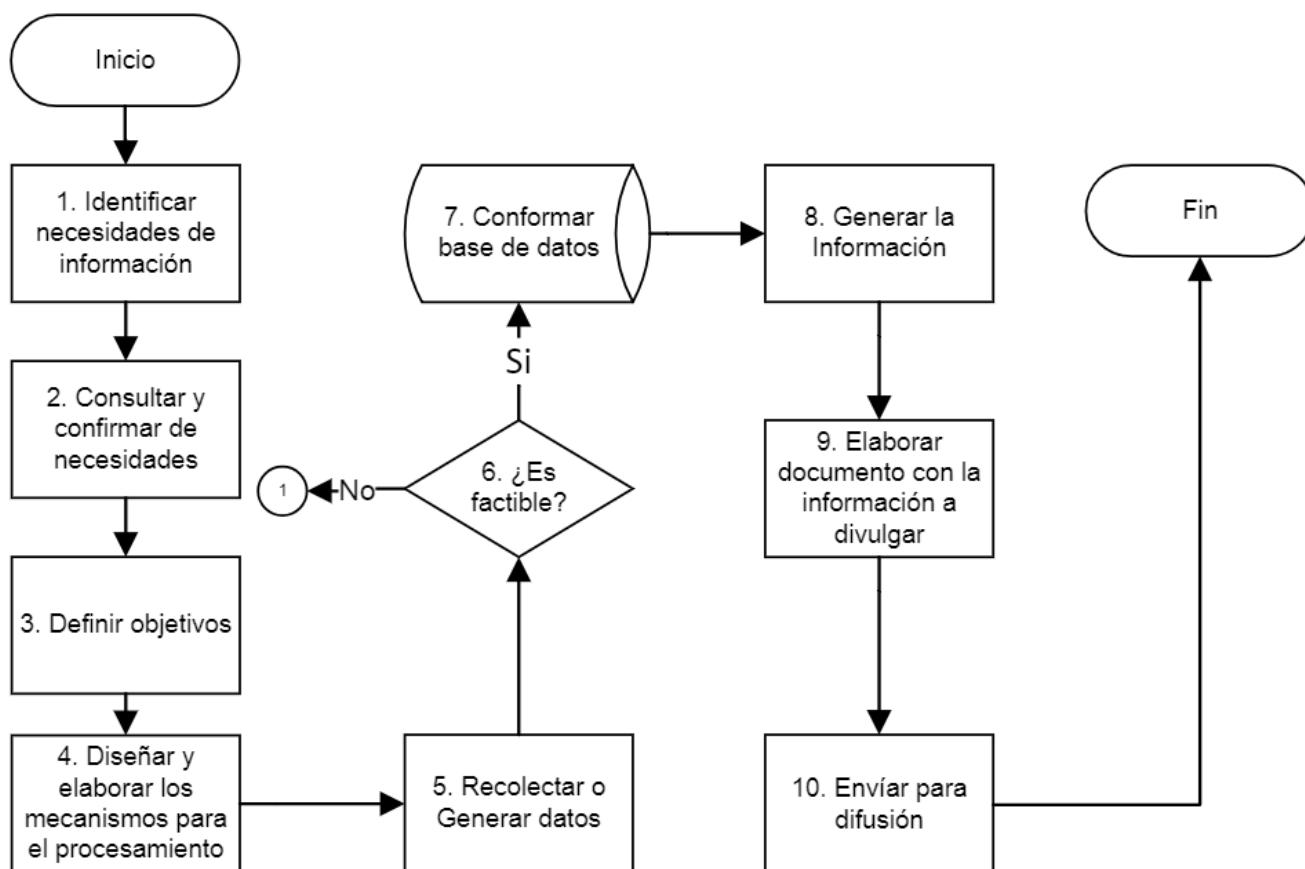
Inicio

1. Identificar necesidades de información

2. Consultar y confirmar de necesidades

3. Definir objetivos

4. Diseñar y elaborar los mecanismos para el procesamiento

5. Recolectar o Generar datos

6. ¿Es factible?

No

1

Si

7. Conformar base de datos

8. Generar la Información

9. Elaborar documento con la información a divulgar

10. Envíar para difusión

Fin